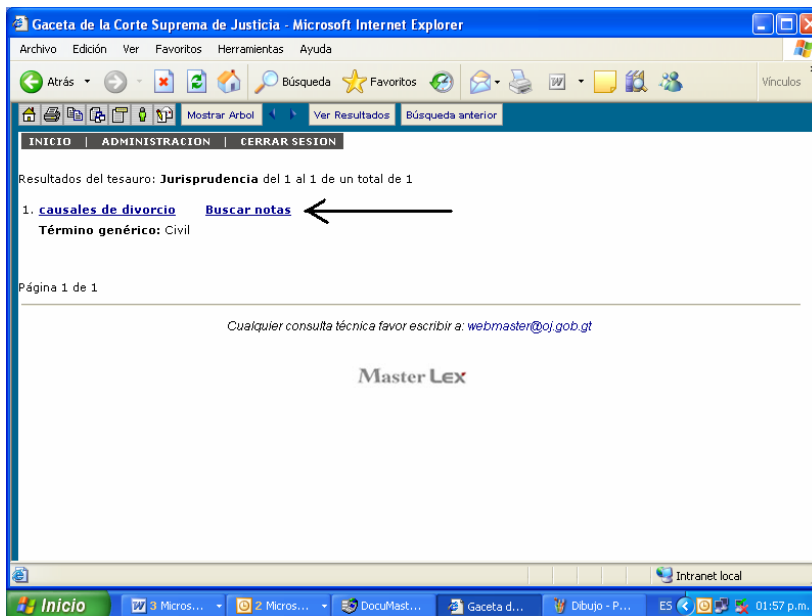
Gaceta de la Corte Suprema de Justicia - Microsoft Internet Explorer

Archivo Edición Ver Favoritos Herramientas Ayuda

Atrás Búsqueda Favoritos Vínculos

Mostrar Arbol Ver Resultados Búsqueda anterior

INICIO | ADMINISTRACION | CERRAR SESION

Resultados del tesauro: **Jurisprudencia** del 1 al 1 de un total de 1

1. causales de divorcio Buscar notas

**Término genérico:** Civil

Página 1 de 1

Cualquier consulta técnica favor escribir a: webmaster@oj.gob.gt

Master Lex

Intranet local

Inicio 3 Micros... 2 Micros... DocuMast... Gaceta d... Dibujo - P... ES 01:57 p.m.